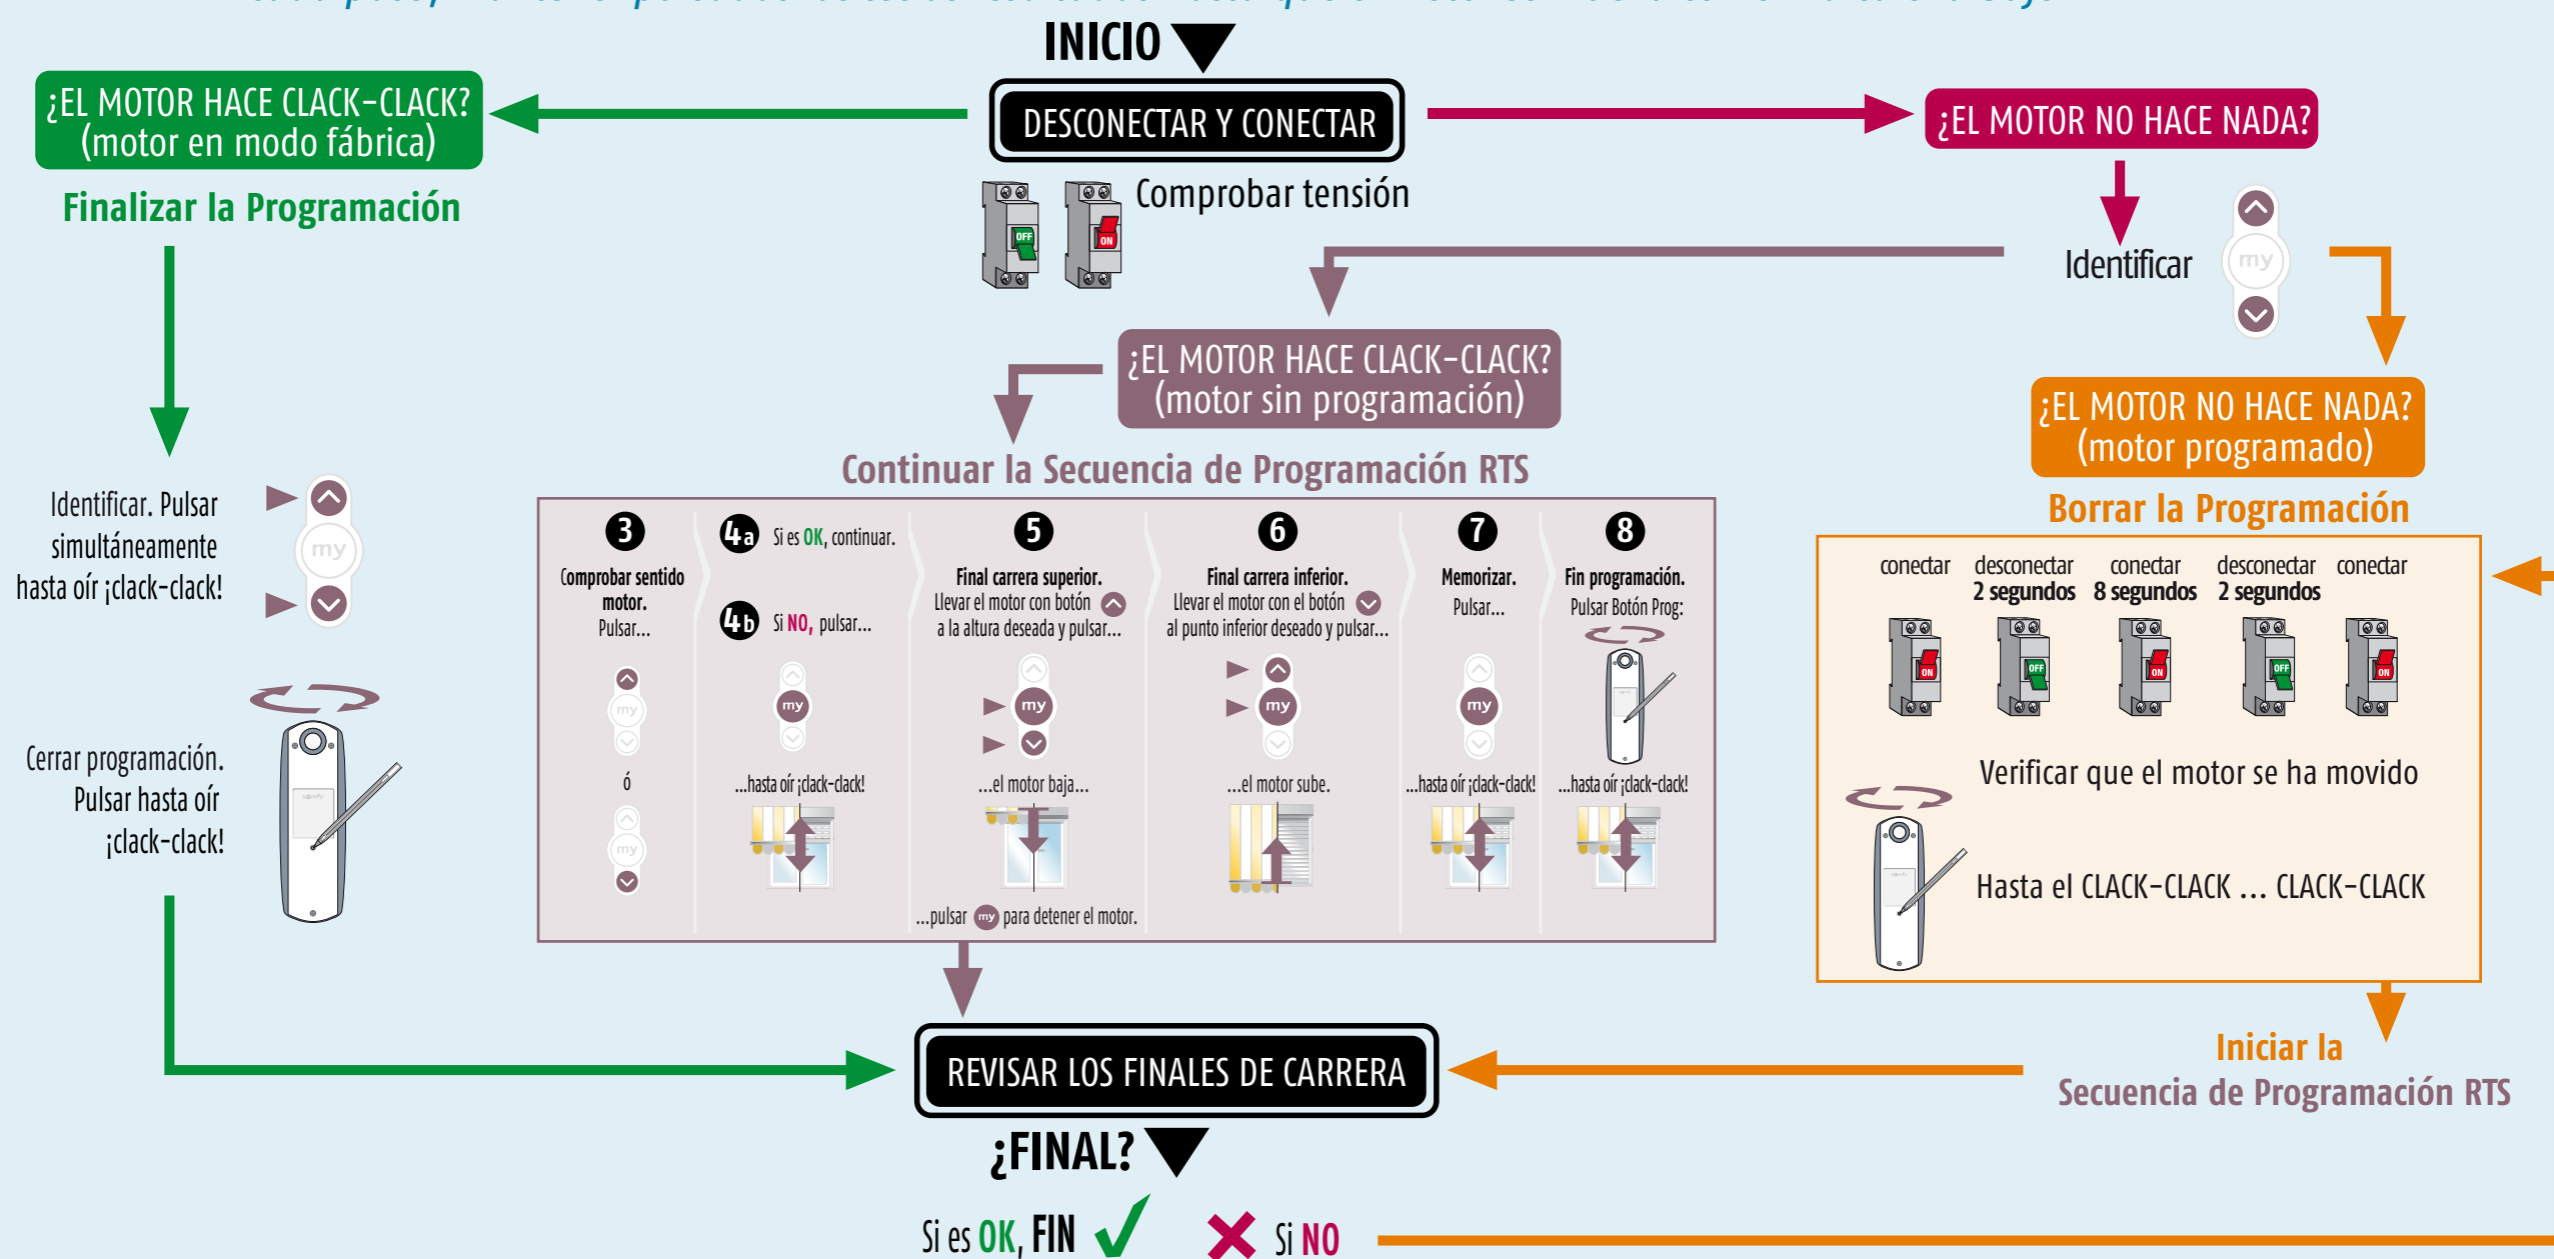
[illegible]

INICIO

DESCONECTAR Y CONECTAR

Comprobar tensión

OFF ON

¿EL MOTOR HACE CLACK-CLACK? (motor en modo fábrica)

Finalizar la Programación

Identificar. Pulsar simultáneamente hasta oír ¡clack-clack!

my

Cerrar programación. Pulsar hasta oír ¡clack-clack!

¿EL MOTOR NO HACE NADA?

Identificar

my

¿EL MOTOR HACE CLACK-CLACK? (motor sin programación)

Continuar la Secuencia de Programación RTS

3 Comprobar sentido motor. Pulsar...

my

ó

my

4a Si es OK, continuar.

4b Si NO, pulsar...

my

...hasta oír ¡clack-clack!

5 Final carrera superior. Llevar el motor con botón a la altura deseada y pulsar...

my

...el motor baja...

...pulsar my para detener el motor.

6 Final carrera inferior. Llevar el motor con el botón al punto inferior deseado y pulsar...

my

...el motor sube.

7 Memorizar. Pulsar...

my

...hasta oír ¡clack-clack!

8 Fin programación. Pulsar Botón Prog:

...hasta oír ¡clack-clack!

¿EL MOTOR NO HACE NADA? (motor programado)

Borrar la Programación

conectar | desconectar 2 segundos | conectar 8 segundos | desconectar 2 segundos | conectar

ON OFF ON OFF ON

Verificar que el motor se ha movido

Hasta el CLACK-CLACK ... CLACK-CLACK

Iniciar la Secuencia de Programación RTS

REVISAR LOS FINALES DE CARRERA

¿FINAL?

Si es OK, FIN

Si NO